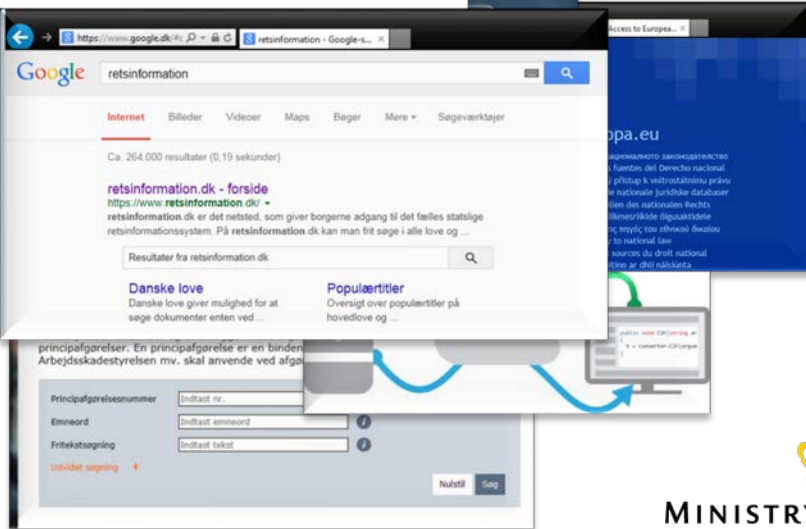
https://www.google.dk/#q retsinformation - Google-s...

Access to Europea...

Google

retsinformation

Internet Billeder Videoer Maps Bøger Mere Søgeværktøjer

Ca. 264.000 resultater (0,19 sekunder)

retsinformation.dk - forside
https://www.retsinformation.dk/
retsinformation.dk er det netsted, som giver borgerne adgang til det fælles statslige retsinformationssystem. På retsinformation.dk kan man frit søge i alle love og ...

Resultater fra retsinformation.dk

Danske love
Danske love giver mulighed for at søge dokumenter enten ved ...

Populærtitler
Oversigt over populærtitler på hovedlove og ...

opa.eu

националното законодателство
fuentes del Derecho nacional
přístup k vnitrostátnímu právu
nationale juridiske databaser
len des nationalen Rechts
likmesriikide õigusaktidele
πηγές του εθνικού δικαίου
to national law
sources du droit national
itinn ar dhlí náisiúnta

principafgørelser. En principafgørelse er en binden
Arbejdsskadestyrelsen mv. skal anvende ved afgø

Principafgørelsesnummer Indtast nr.
Emneord Indtast emneord
Fritekstsøgning Indtast tekst
Udvidet søgning

Nulstil Søg

MINISTRY